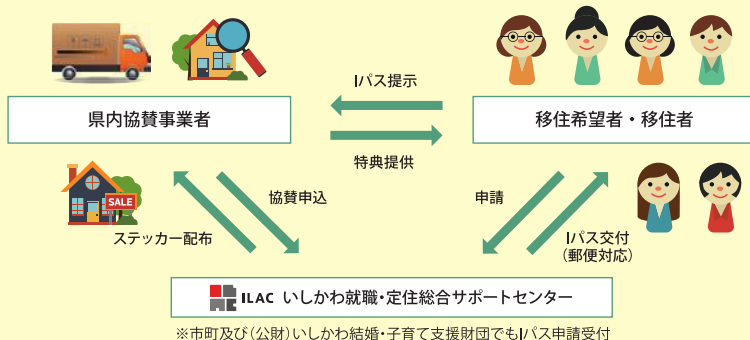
Iパス提示

県内協賛事業者

移住希望者・移住者

特典提供

SALE

協賛申込

申請

ステッカー配布

Iパス交付
（郵便対応）

ILAC いしかわ就職・定住総合サポートセンター

※市町及び（公財）いしかわ結婚・子育て支援財団でもIパス申請受付